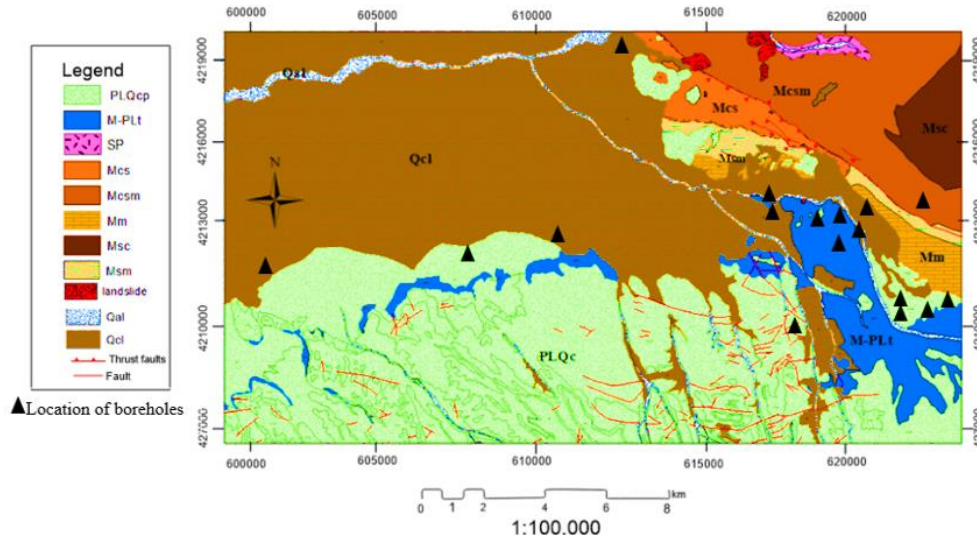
Legend
PLQcp
M-PLt
SP
Mcs
Mcsm
Mm
Msc
Msm
landslide
Qal
Qcl
Thrust faults
Fault

Location of boreholes

600000 605000 610000 615000 620000

4219000
4216000
4213000
4210000
4207000

Qal
Qcl
N
Mcs
Mcsm
Msc
Msm
Mm
PLQc
M-PLt

600000 605000 610000 615000 620000

0 1 2 4 6 8 km
1:100.000